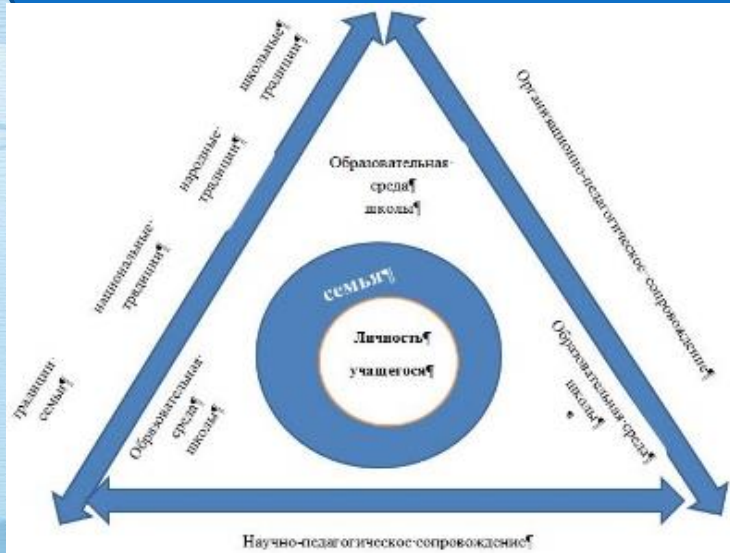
школьные¶ традиции¶

народные· традиции¶

национальные· традиции¶

традиции· семьи¶

Организационно-педагогическое·сопровождение¶

Образовательная· среда¶ школы¶

семья¶

Личность¶ учащегося¶

Образовательная· среда¶ школы¶

Образовательная·среда¶ школы¶

Научно-педагогическое·сопровождение¶